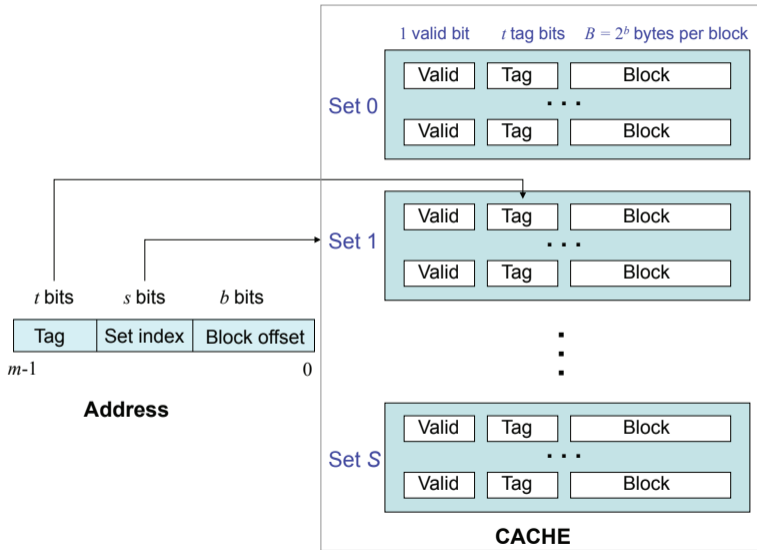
1 valid bit

$t$ tag bits

$B = 2^b$ bytes per block

Set 0

| Valid | Tag | Block |
|---|---|---|
| Valid | Tag | Block |

Set 1

| Valid | Tag | Block |
|---|---|---|
| Valid | Tag | Block |

$t$ bits $s$ bits $b$ bits

| Tag | Set index | Block offset |
|---|---|---|

$m$-1

0

Address

Set $S$

| Valid | Tag | Block |
|---|---|---|
| Valid | Tag | Block |

CACHE